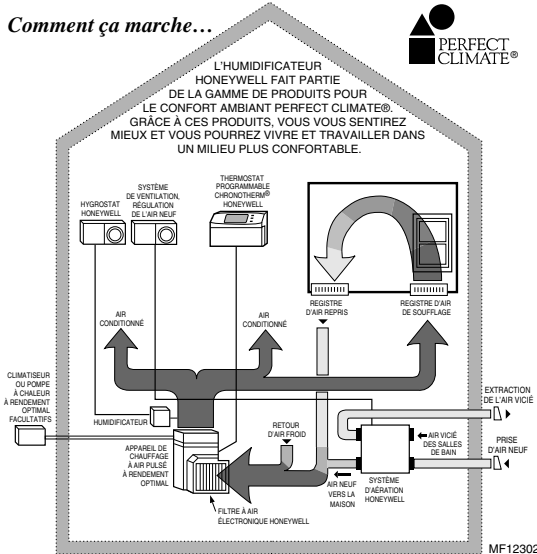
Comment ça marche…

PERFECT CLIMATE®

L'HUMIDIFICATEUR HONEYWELL FAIT PARTIE DE LA GAMME DE PRODUITS POUR LE CONFORT AMBIANT PERFECT CLIMATE®. GRÂCE À CES PRODUITS, VOUS VOUS SENTIREZ MIEUX ET VOUS POURREZ VIVRE ET TRAVAILLER DANS UN MILIEU PLUS CONFORTABLE.

HYGROSTAT HONEYWELL

SYSTÈME DE VENTILATION, RÉGULATION DE L'AIR NEUF

THERMOSTAT PROGRAMMABLE CHRONOTHERM® HONEYWELL

REGISTRE D'AIR REPRIS

REGISTRE D'AIR DE SOUFFLAGE

AIR CONDITIONNÉ

AIR CONDITIONNÉ

CLIMATISEUR OU POMPE À CHALEUR À RENDEMENT OPTIMAL FACULTATIFS

HUMIDIFICATEUR

APPAREIL DE CHAUFFAGE À AIR PULSÉ À RENDEMENT OPTIMAL

RETOUR D'AIR FROID

EXTRACTION DE L'AIR VICIÉ

AIR VICIÉ DES SALLES DE BAIN

PRISE D'AIR NEUF

AIR NEUF VERS LA MAISON

SYSTÈME D'AÉRATION HONEYWELL

FILTRE À AIR ÉLECTRONIQUE HONEYWELL

MF12302